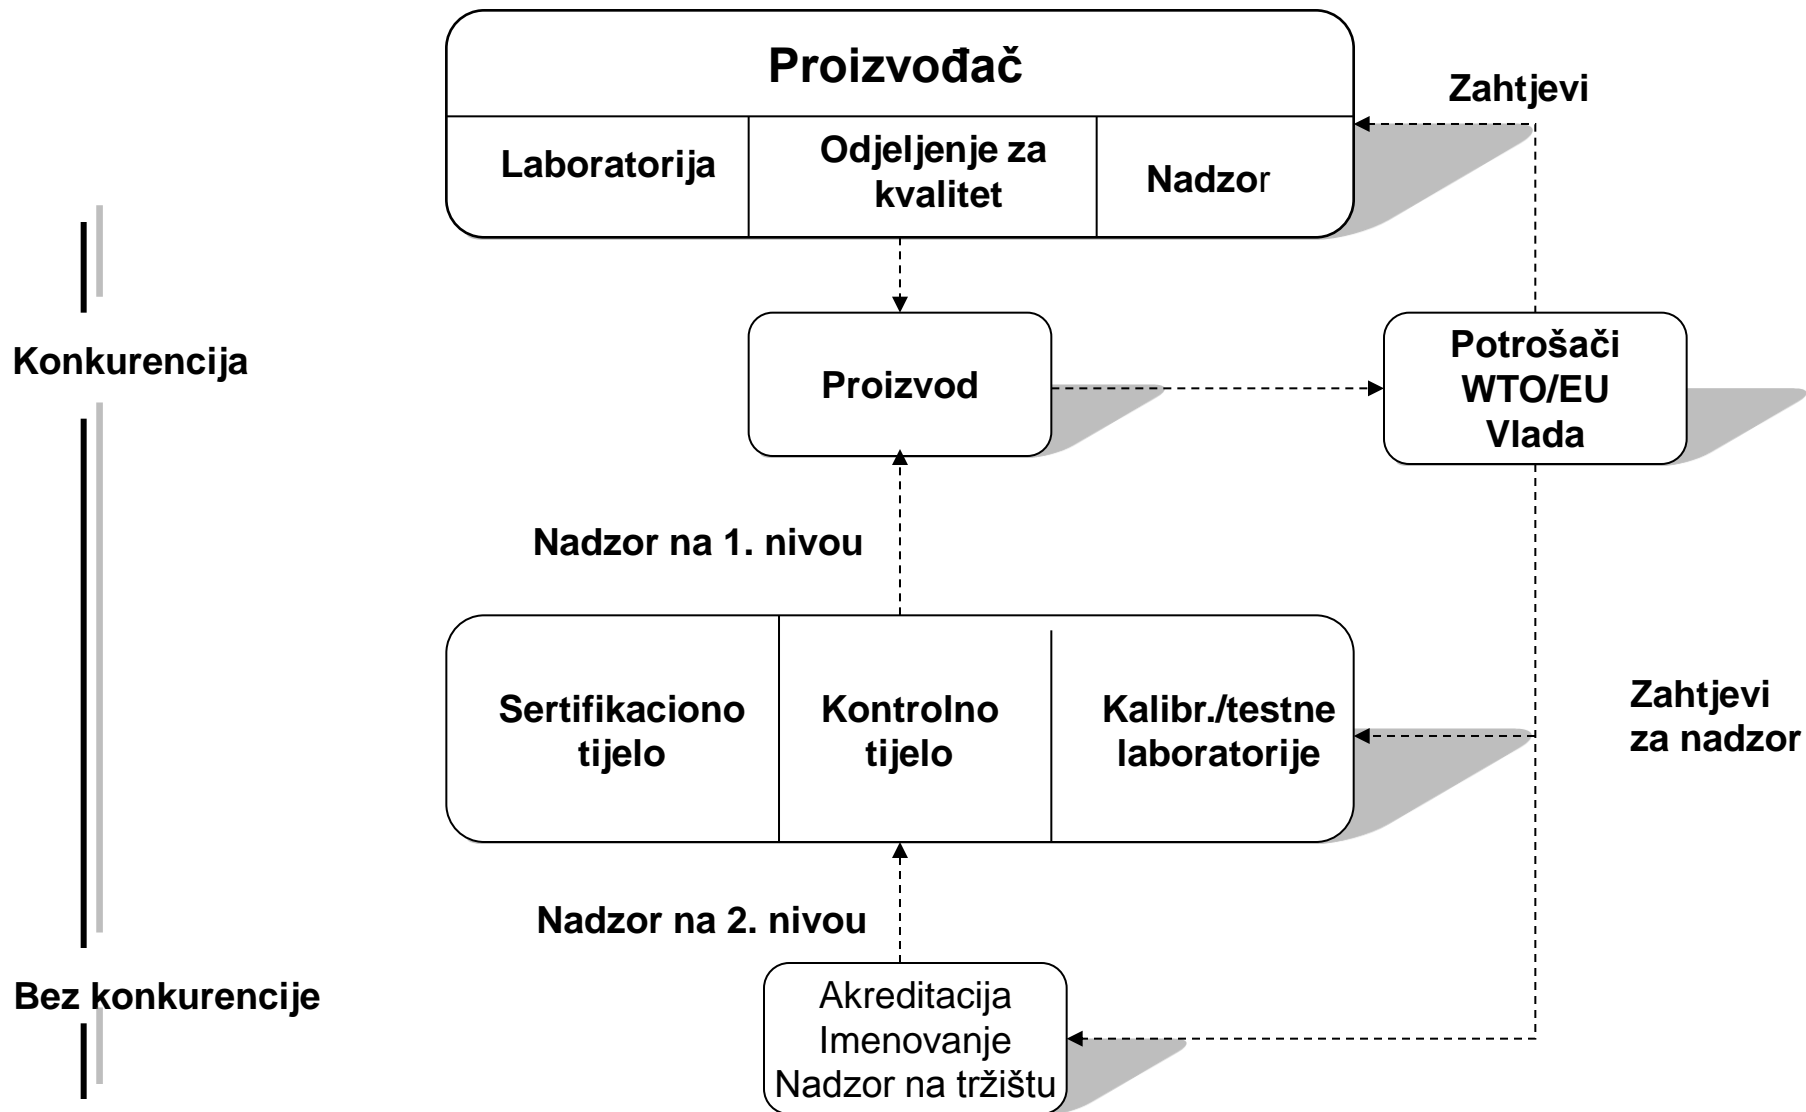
Proizvođač

Laboratorija

Odjeljenje za kvalitet

Nadzor

Zahtjevi

Konkurencija

Proizvod

Potrošači
WTO/EU
Vlada

Nadzor na 1. nivou

Sertifikaciono tijelo

Kontrolno tijelo

Kalibr./testne laboratorije

Zahtjevi za nadzor

Nadzor na 2. nivou

Bez konkurencije

Akreditacija
Imenovanje
Nadzor na tržištu